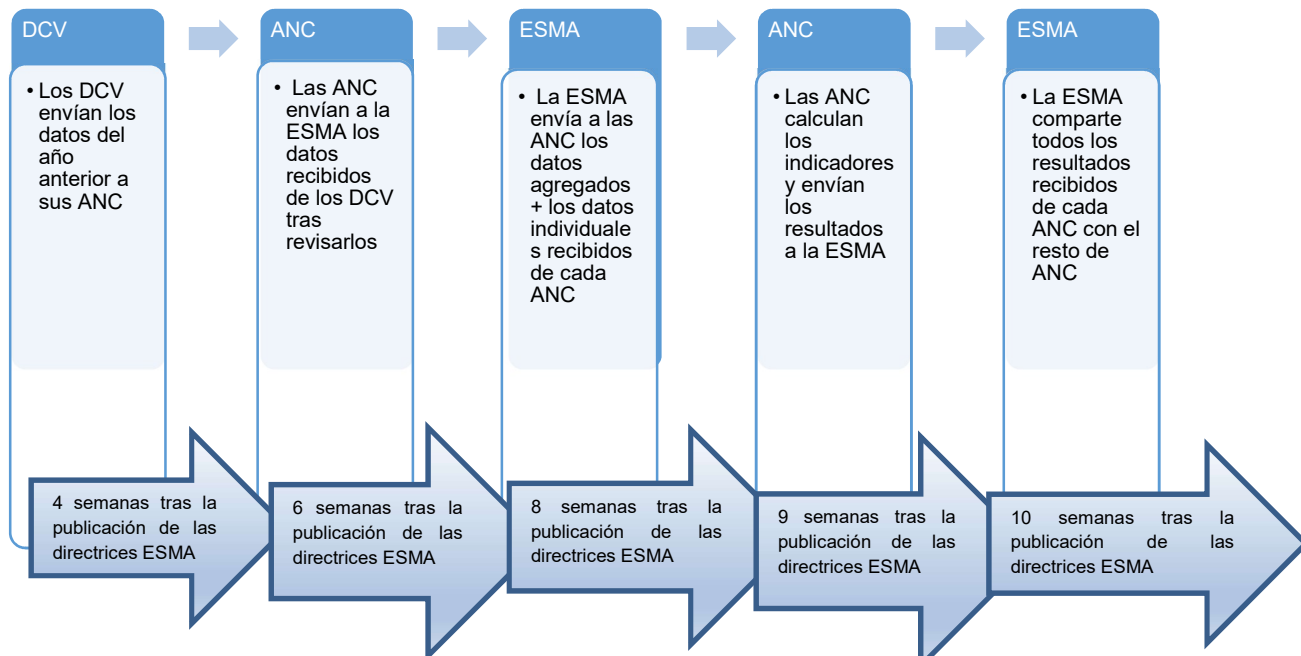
DCV

• Los DCV envían los datos del año anterior a sus ANC

4 semanas tras la publicación de las directrices ESMA

ANC

• Las ANC envían a la ESMA los datos recibidos de los DCV tras revisarlos

6 semanas tras la publicación de las directrices ESMA

ESMA

• La ESMA envía a las ANC los datos agregados + los datos individuales recibidos de cada ANC

8 semanas tras la publicación de las directrices ESMA

ANC

• Las ANC calculan los indicadores y envían los resultados a la ESMA

9 semanas tras la publicación de las directrices ESMA

ESMA

• La ESMA comparte todos los resultados recibidos de cada ANC con el resto de ANC

10 semanas tras la publicación de las directrices ESMA